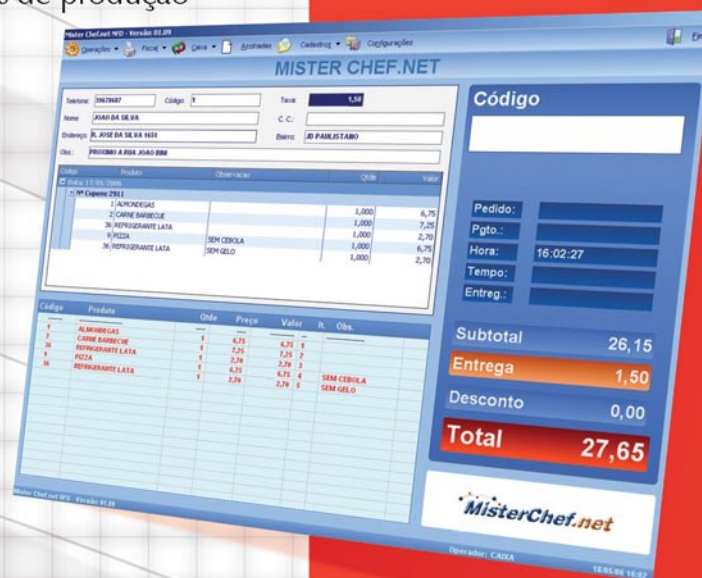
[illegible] de produção

Mister Chef.net NFD - Versão 01.09

Operações · Fiscal · Caixa · Assinadas · Cadastros · Configurações

MISTER CHEF.NET

Telefone: 39678687 Código: 1 Taxa: 1,50

Nome: JOAO DA SILVA C.C.:

Endereço: R. JOSE DA SILVA 1651 Bairro: JD PAULISTANO

Obs.: PROXIMO A RUA JOAO BBB

| Código | Produto | Observacao | Qtde | Valor |
|---|---|---|---|---|
| Data: 17/05/2006 | | | | |
| Nº Cupom: 2911 | | | | |
| 1 | ALMONDEGAS | | 1,000 | 6,75 |
| 2 | CARNE BARBECUE | | 1,000 | 7,25 |
| 36 | REFRIGERANTE LATA | | 1,000 | 2,70 |
| 9 | PIZZA | SEM CEBOLA | 1,000 | 6,75 |
| 36 | REFRIGERANTE LATA | SEM GELO | 1,000 | 2,70 |

| Código | Produto | Qtde | Preço | Valor | It. | Obs. |
|---|---|---|---|---|---|---|
| 1 | ALMONDEGAS | 1 | 6,75 | 6,75 | 1 | |
| 2 | CARNE BARBECUE | 1 | 7,25 | 7,25 | 2 | |
| 36 | REFRIGERANTE LATA | 1 | 2,70 | 2,70 | 3 | |
| 9 | PIZZA | 1 | 6,75 | 6,75 | 4 | SEM CEBOLA |
| 36 | REFRIGERANTE LATA | 1 | 2,70 | 2,70 | 5 | SEM GELO |

Mister Chef.net NFD Versão 01.09

Código

Pedido:
Pgto.:
Hora: 16:02:27
Tempo:
Entreg.:

Subtotal 26,15

Entrega 1,50

Desconto 0,00

Total 27,65

MisterChef.net

Operador: CAIXA

18:05:06 16:02